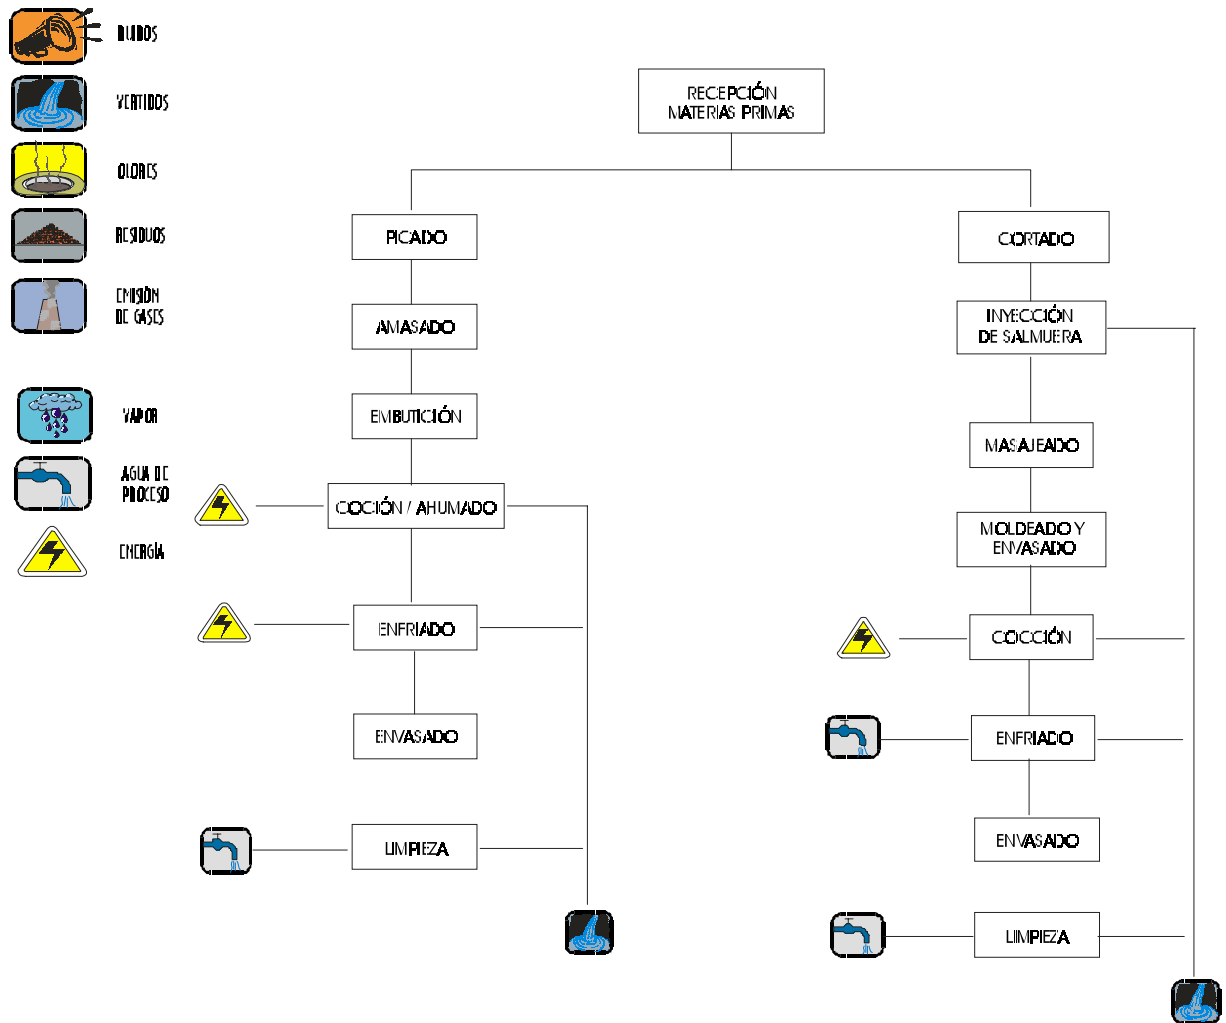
RUIDOS

VERTIDOS

OLORES

RESIDUOS

EMISIÓN DE GASES

VAPOR

AGUA DE PROCESO

ENERGÍA

RECEPCIÓN MATERIAS PRIMAS

PICADO

AMASADO

EMBUTICIÓN

COCIÓN / AHUMADO

ENFRIADO

ENVASADO

LIMPIEZA

CORTADO

INYECCIÓN DE SALMUERA

MASAJEADO

MOLDEADO Y ENVASADO

COCCIÓN

ENFRIADO

ENVASADO

LIMPIEZA